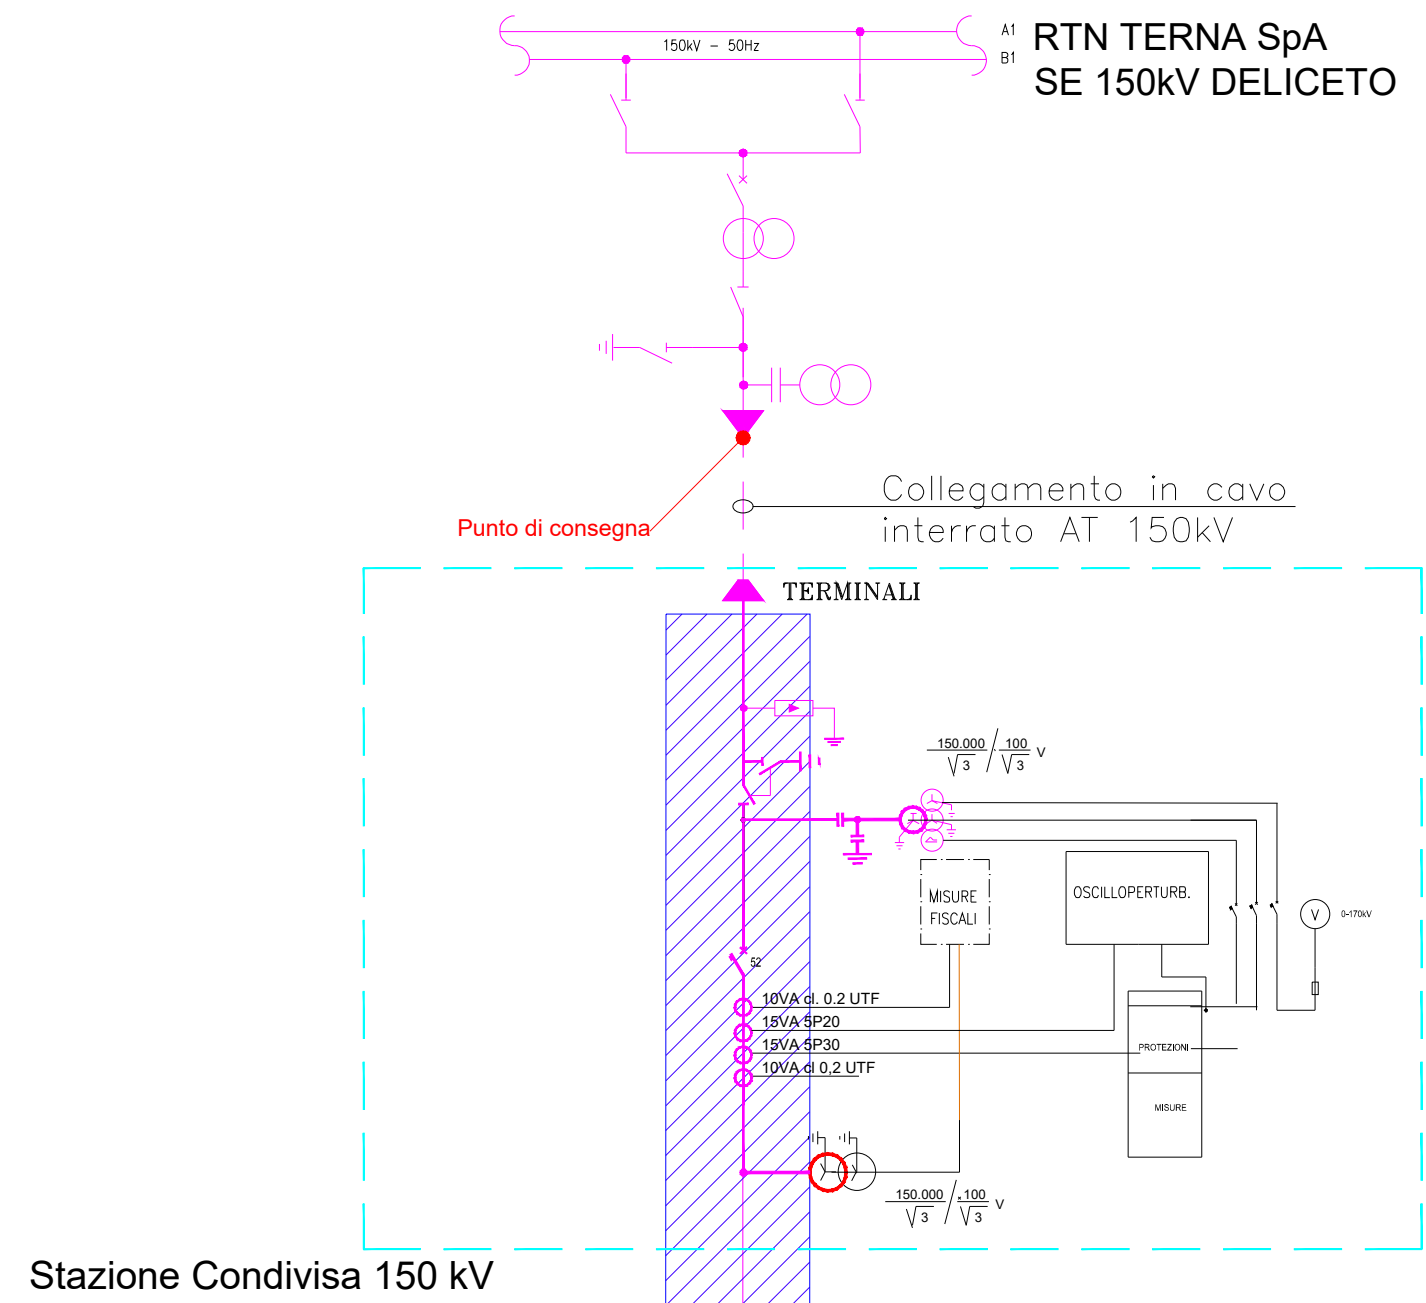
150kV – 50Hz

A1
B1

RTN TERNA SpA
SE 150kV DELICETO

Punto di consegna

Collegamento in cavo interrato AT 150kV

TERMINALI

$\frac{150.000}{\sqrt{3}} / \frac{100}{\sqrt{3}}$ V

MISURE FISCALI

OSCILLOPERTURB.

V

0-170kV

52

10VA cl. 0.2 UTF
15VA 5P20
15VA 5P30
10VA cl 0,2 UTF

PROTEZIONI

MISURE

$\frac{150.000}{\sqrt{3}} / \frac{100}{\sqrt{3}}$ V

Stazione Condivisa 150 kV